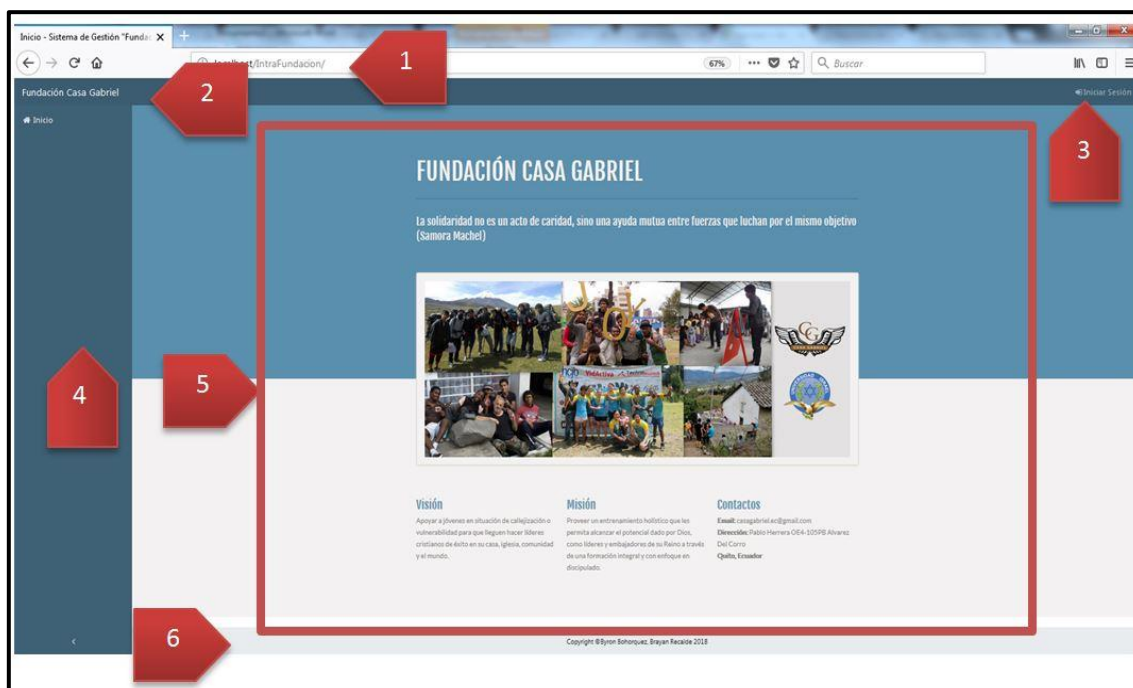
Inicio - Sistema de Gestión "Fundac

localhost/IntraFundacion/

67%

Buscar

1

Fundación Casa Gabriel

2

Iniciar Sesión

3

Inicio

FUNDACIÓN CASA GABRIEL

La solidaridad no es un acto de caridad, sino una ayuda mutua entre fuerzas que luchan por el mismo objetivo (Samora Machel)

4

5

Visión

Apoyar a jóvenes en situación de callejización o vulnerabilidad para que lleguen hacer líderes cristianos de éxito en su casa, iglesia, comunidad y el mundo.

Misión

Proveer un entrenamiento holístico que les permita alcanzar el potencial dado por Dios, como líderes y embajadores de su Reino a través de una formación integral y con enfoque en discipulado.

Contactos

Email: casagabriel.ec@gmail.com
Dirección: Pablo Herrera OE4-105PB Alvarez Del Corro
Quito, Ecuador

6

Copyright ©Byron Bohorquez, Brayan Recalde 2018